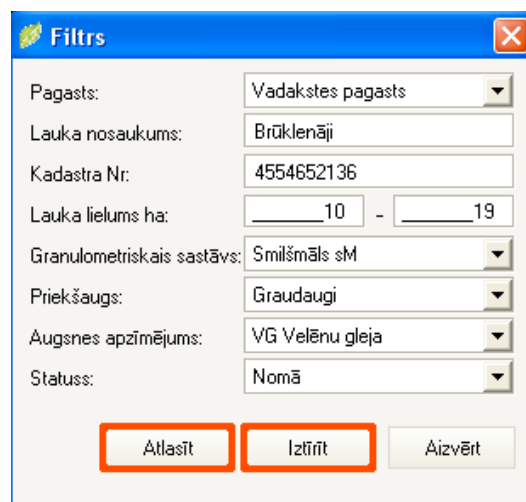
Filtrs

Pagasts: Vadakstes pagasts
Lauka nosaukums: Brūklenāji
Kadastra Nr: 4554652136
Lauka lielums ha: ______10 - ______19
Granulometriskais sastāvs: Smilšmāls sM
Priekšaugs: Graudaugi
Augsnes apzīmējums: VG Velēnu gleja
Statuss: Nomā

Atlasīt Iztīrīt Aizvērt